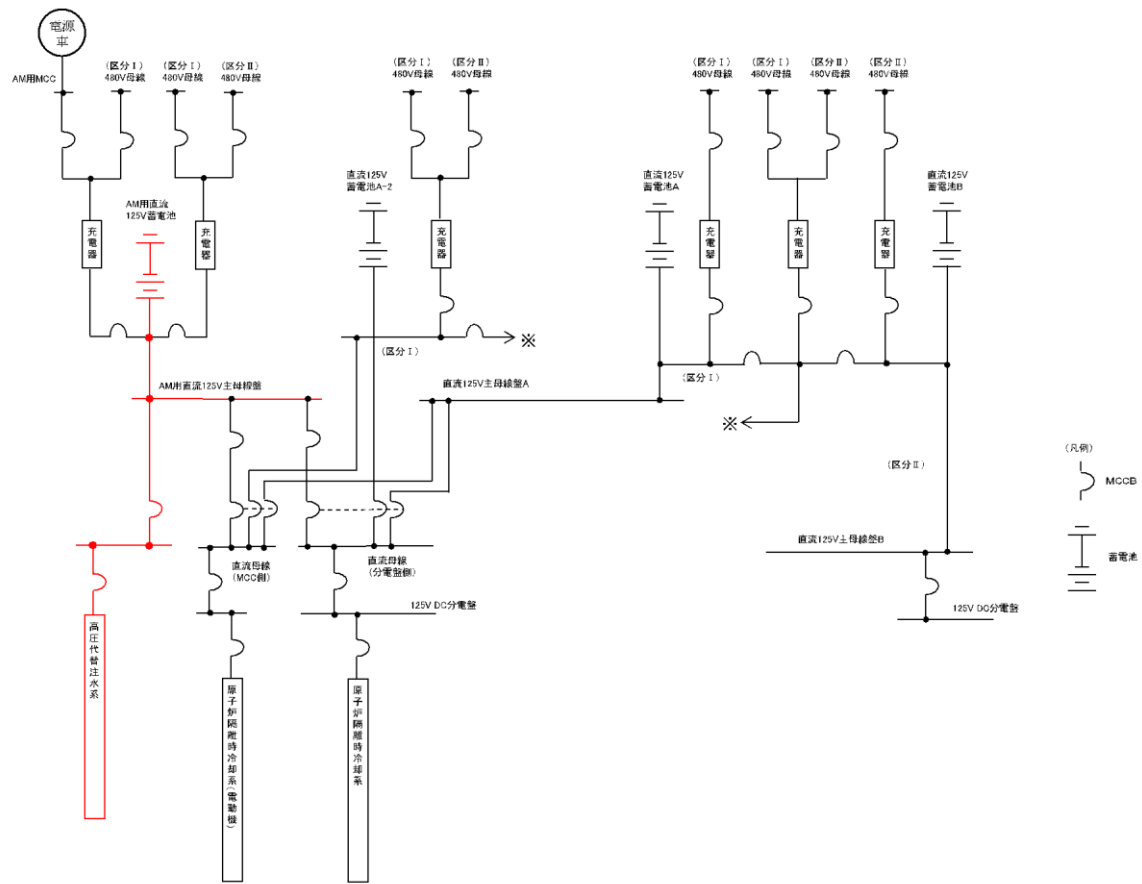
電源車

AM用MCC

（区分Ⅰ）
480V母線

（区分Ⅰ）
480V母線

（区分Ⅱ）
480V母線

（区分Ⅰ）
480V母線

（区分Ⅱ）
480V母線

（区分Ⅰ）
480V母線

（区分Ⅰ）
480V母線

（区分Ⅱ）
480V母線

（区分Ⅱ）
480V母線

AM用直流
125V蓄電池

充電器

充電器

直流125V
蓄電池A-2

充電器

直流125V
蓄電池A

充電器

充電器

充電器

直流125V
蓄電池B

※

（区分Ⅰ）

AM用直流125V主母線盤

直流125V主母線盤A

（区分Ⅰ）

※

（区分Ⅱ）

（凡例）

MCCB

蓄電池

直流125V主母線盤B

直流母線
（MCC側）

直流母線
（分電盤側）

125V DC分電盤

125V DC分電盤

高圧代替注水系

原子炉隔離時冷却系（電動機）

原子炉隔離時冷却系